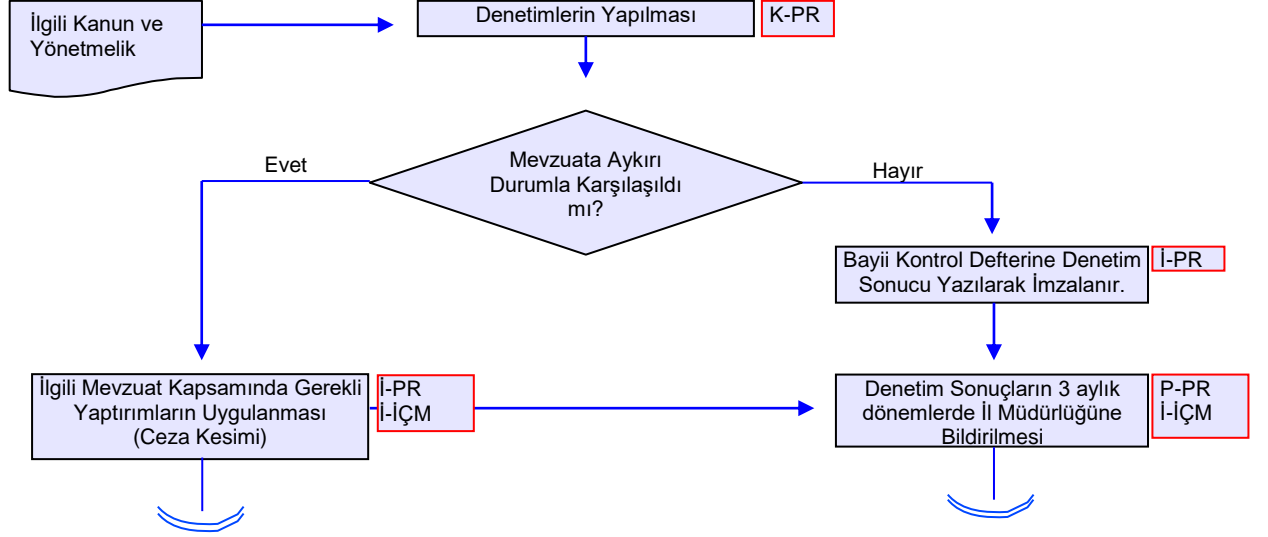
İlgili Kanun ve Yönetmelik

Denetimlerin Yapılması

K-PR

Evet

Mevzuata Aykırı Durumla Karşılaşıldı mı?

Hayır

Bayii Kontrol Defterine Denetim Sonucu Yazılarak İmzalanır.

İ-PR

İlgili Mevzuat Kapsamında Gerekli Yaptırımların Uygulanması (Ceza Kesimi)

İ-PR
İ-İÇM

Denetim Sonuçların 3 aylık dönemlerde İl Müdürlüğüne Bildirilmesi

P-PR
İ-İÇM